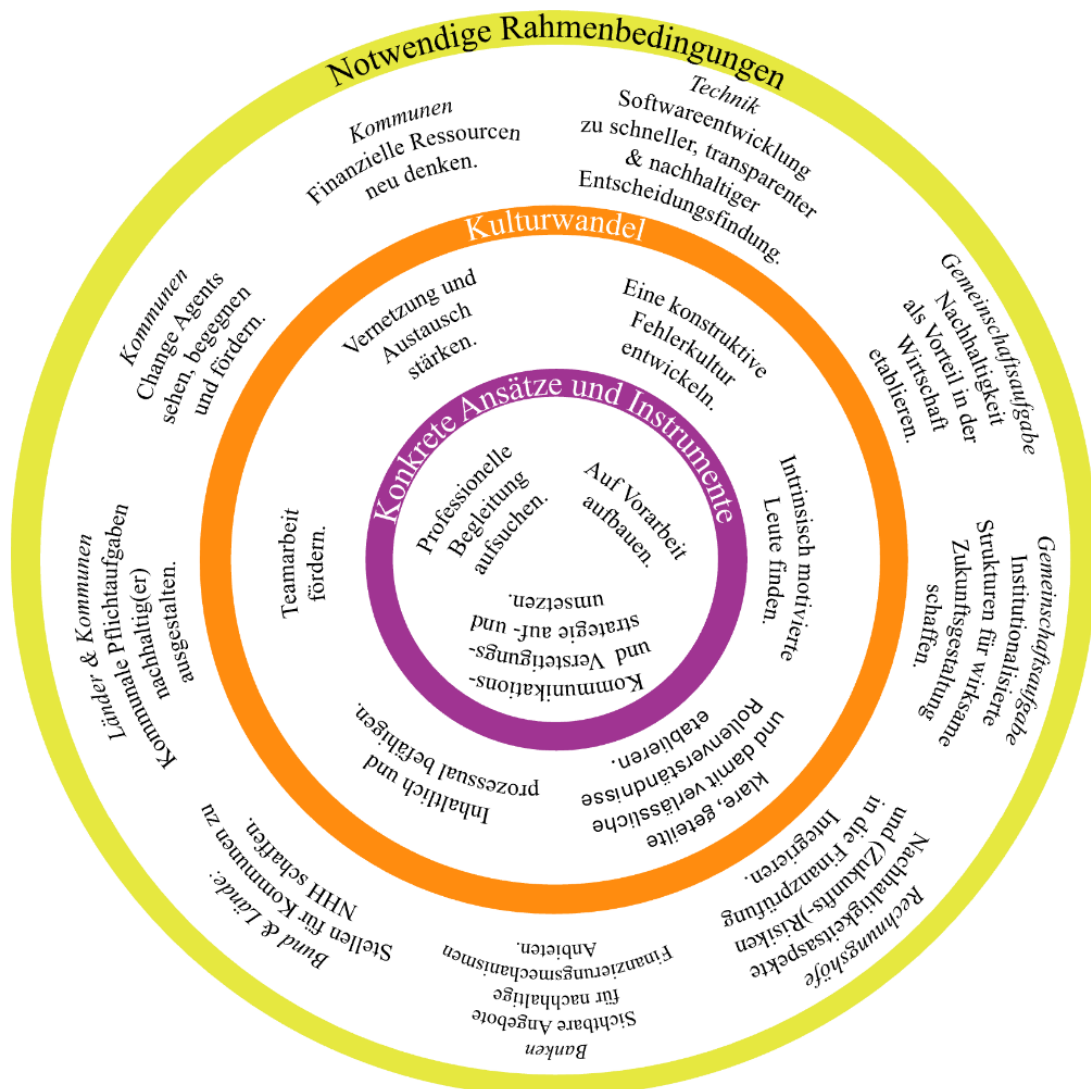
Notwendige Rahmenbedingungen

Kommunen
Finanzielle Ressourcen neu denken.

Technik
Softwareentwicklung zu schneller, transparenter & nachhaltiger Entscheidungsfindung.

Gemeinschaftsaufgabe
Nachhaltigkeit als Vorteil in der Wirtschaft etablieren.

Gemeinschaftsaufgabe
Institutionalisierte Strukturen für wirksame Zukunftsgestaltung schaffen.

Rechnungshöfe
Nachhaltigkeitsaspekte und (Zukunfts-)Risiken in die Finanzprüfung Integrieren.

Banken
Sichtbare Angebote für nachhaltige Finanzierungsmechanismen Anbieten.

Bund & Länder
Stellen für Kommunen zu NHH schaffen.

Länder & Kommunen
Kommunale Pflichtaufgaben nachhaltig(er) ausgestalten.

Kommunen
Change Agents sehen, begegnen und fördern.

Kulturwandel

Vernetzung und Austausch stärken.

Eine konstruktive Fehlerkultur entwickeln.

Intrinsisch motivierte Leute finden.

klare, geteilte und damit verlässliche Rollenverständnisse etablieren.

Inhaltlich und prozessual befähigen.

Teamarbeit fördern.

Konkrete Ansätze und Instrumente

Professionelle Begleitung aufsuchen.

Auf Vorarbeit aufbauen.

Kommunikations- und Verstetigungs-strategie auf- und umsetzen.